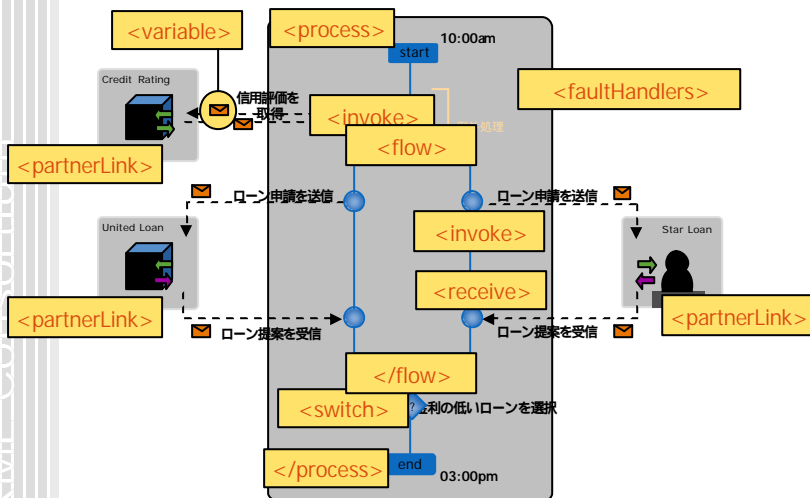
<variable>

<process>

start

10:00am

Credit Rating

信用評価を取得

<invoke>

処理

<faultHandlers>

<partnerLink>

<flow>

ローン申請を送信

ローン申請を送信

United Loan

<invoke>

Star Loan

<receive>

<partnerLink>

<partnerLink>

ローン提案を受信

ローン提案を受信

</flow>

<switch>

金利の低いローンを選択

</process>

end

03:00pm